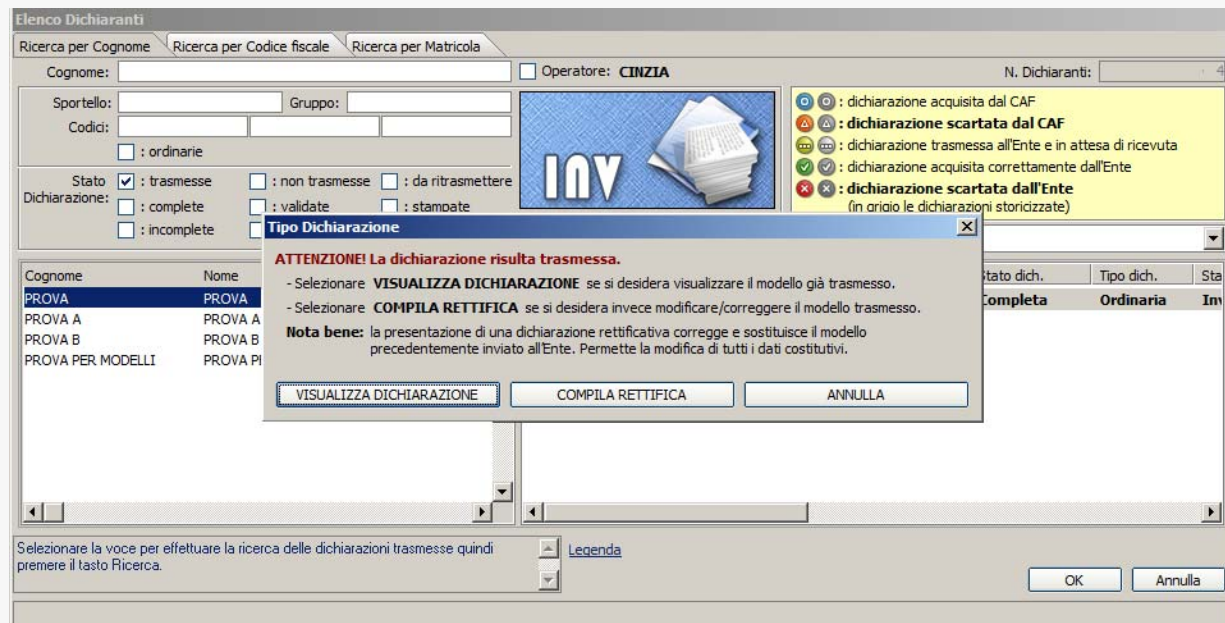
Elenco Dichiaranti

Ricerca per Cognome | Ricerca per Codice fiscale | Ricerca per Matricola

Cognome: 

Operatore: CINZIA

N. Dichiaranti: 4

Sportello: 
Gruppo: 
Codici: 
: ordinarie

Stato Dichiarazione: : trasmesse : non trasmesse : da ritrasmettere : complete : validate : stampate : incomplete

INV

: dichiarazione acquisita dal CAF
: dichiarazione scartata dal CAF
: dichiarazione trasmessa all'Ente e in attesa di ricevuta
: dichiarazione acquisita correttamente dall'Ente
: dichiarazione scartata dall'Ente
(in grigio le dichiarazioni storicizzate)

| Cognome | Nome |
|---|---|
| PROVA | PROVA |
| PROVA A | PROVA A |
| PROVA B | PROVA B |
| PROVA PER MODELLI | PROVA PI |

| Stato dich. | Tipo dich. | Sta |
|---|---|---|
| Completa | Ordinaria | Inv |

Tipo Dichiarazione

ATTENZIONE! La dichiarazione risulta trasmessa.

- Selezionare VISUALIZZA DICHIARAZIONE se si desidera visualizzare il modello già trasmesso.

- Selezionare COMPILA RETTIFICA se si desidera invece modificare/correggere il modello trasmesso.

Nota bene: la presentazione di una dichiarazione rettificativa corregge e sostituisce il modello precedentemente inviato all'Ente. Permette la modifica di tutti i dati costitutivi.

VISUALIZZA DICHIARAZIONE
COMPILA RETTIFICA
ANNULLA

Selezionare la voce per effettuare la ricerca delle dichiarazioni trasmesse quindi premere il tasto Ricerca.

Legenda

OK
Annulla